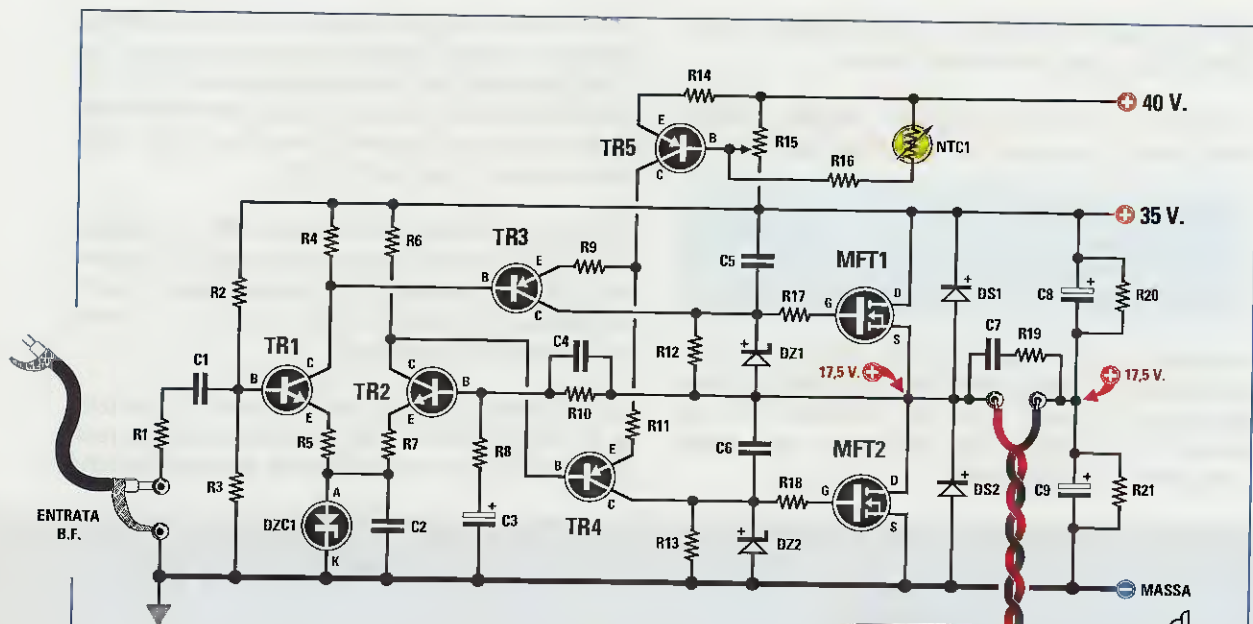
R14
40 V.
TR5
E
B
C
R15
NTC1
R16
35 V.
R4
R6
TR3
R9
B
E
C5
MFT1
R2
C
R17
G
D
DS1
C8
R20
C7
R19
C4
S
TR1
C1
B
C
R12
DZ1
17,5 V.
17,5 V.
TR2
C
B
R10
E
E
R1
R5
R7
R11
R8
C6
MFT2
E
B
R18
G
D
DS2
C9
R21
A
TR4
C
R3
C3
S
ENTRATA B.F.
DZC1
C2
R13
DZ2
K
MASSA